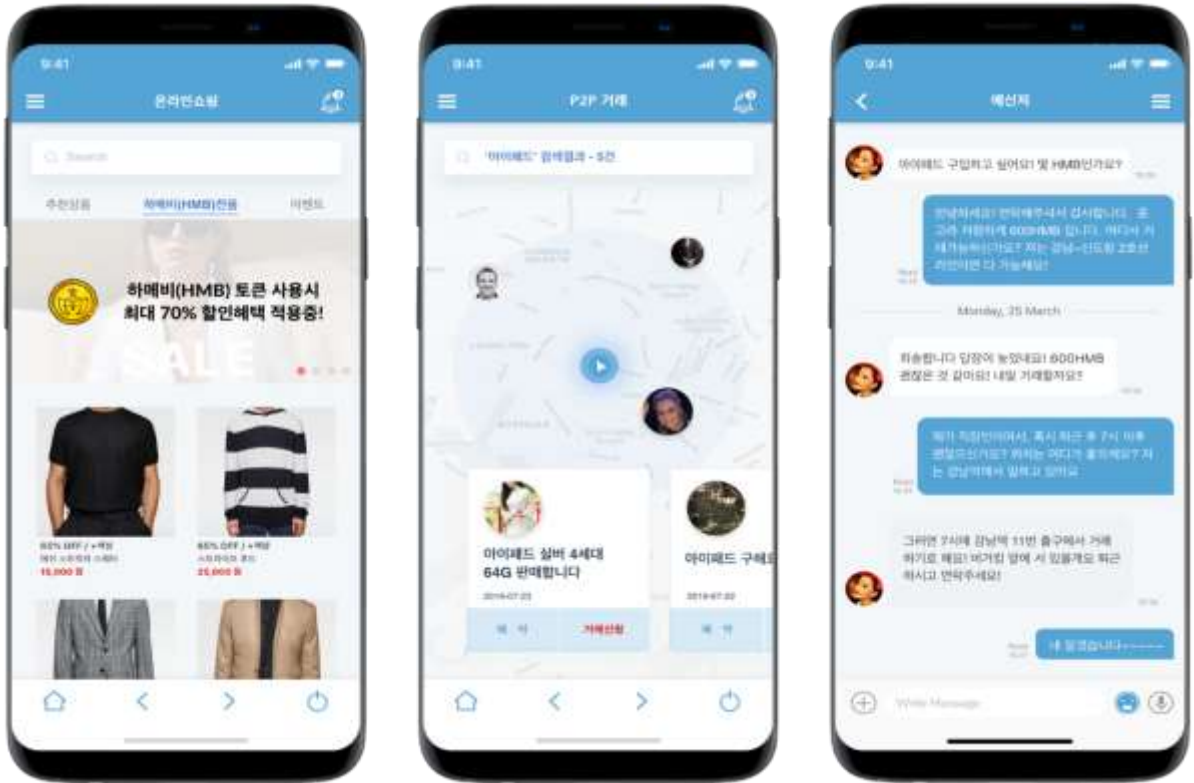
9:41

온라인쇼핑

Search

추천상품 하메비(HMB)전용 이벤트

하메비(HMB) 토큰 사용시 최대 70% 할인혜택 적용중!

SALE

60% OFF / +적립
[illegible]
15,000 원

65% OFF / +적립
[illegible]
25,000 원

9:41

P2P 거래

'아이패드' 검색결과 - 5건

아이패드 실버 4세대 64G 판매합니다

2019-07-22

예 약 거래신청

아이패드 구매

2019-07-22

예 약

9:41

예선재

아이패드 구입하고 싶어요! 몇 HMB인가요?

안녕하세요! 연락해주셔서 감사합니다. 호 고려 저렴하게 600HMB 입니다. 어디서 거 래가능하신가요? 저는 강남~신도림 2호선 라인이면 다 가능해요!

Monday, 25 March

죄송합니다 답장이 늦었네요! 600HMB 괜찮은 것 같아요! 내일 거래할까요?

제가 직장인이라서, 혹시 퇴근 후 7시 이후 괜찮으신가요? 위치는 어디가 좋으세요? 저는 강남역에서 일하고 있어요

그러면 7시에 강남역 11번 출구에서 거래 하기로 해요! 버거킹 앞에 서 있을게요 퇴근 하시고 연락주세요!

네 알겠습니다~~~~

Write Message